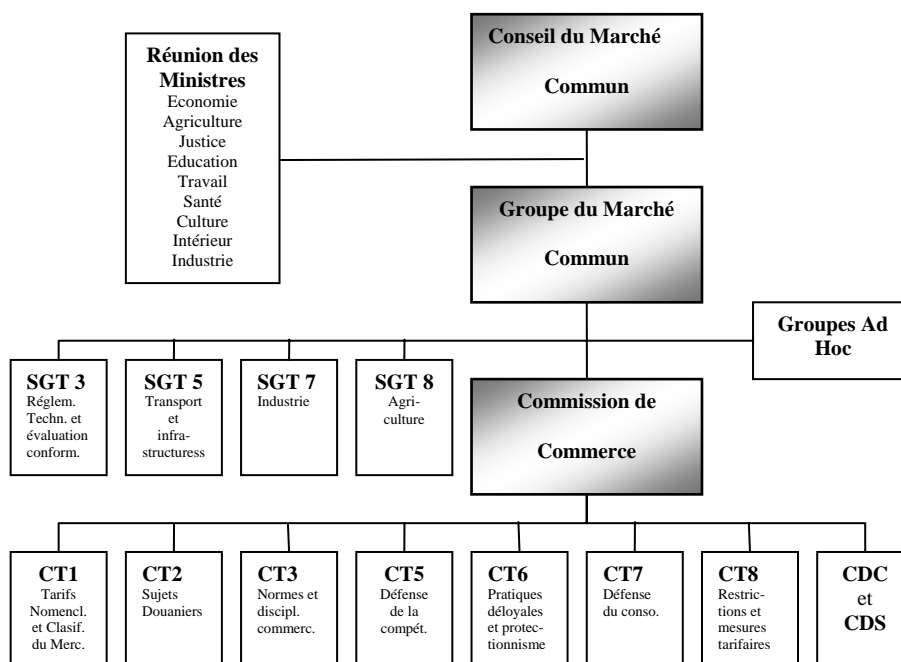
Conseil du Marché Commun

Réunion des Ministres
Economie
Agriculture
Justice
Education
Travail
Santé
Culture
Intérieur
Industrie

Groupe du Marché Commun

Groupes Ad Hoc

SGT 3
Réglem. Techn. et évaluation conform.

SGT 5
Transport et infrastructuress

SGT 7
Industrie

SGT 8
Agriculture

Commission de Commerce

CT1
Tarifs Nomencl. et Clasif. du Merc.

CT2
Sujets Douaniers

CT3
Normes et discipl. commerc.

CT5
Défense de la compét.

CT6
Pratiques déloyales et protectionnisme

CT7
Défense du conso.

CT8
Restrictions et mesures tarifaires

CDC et CDS